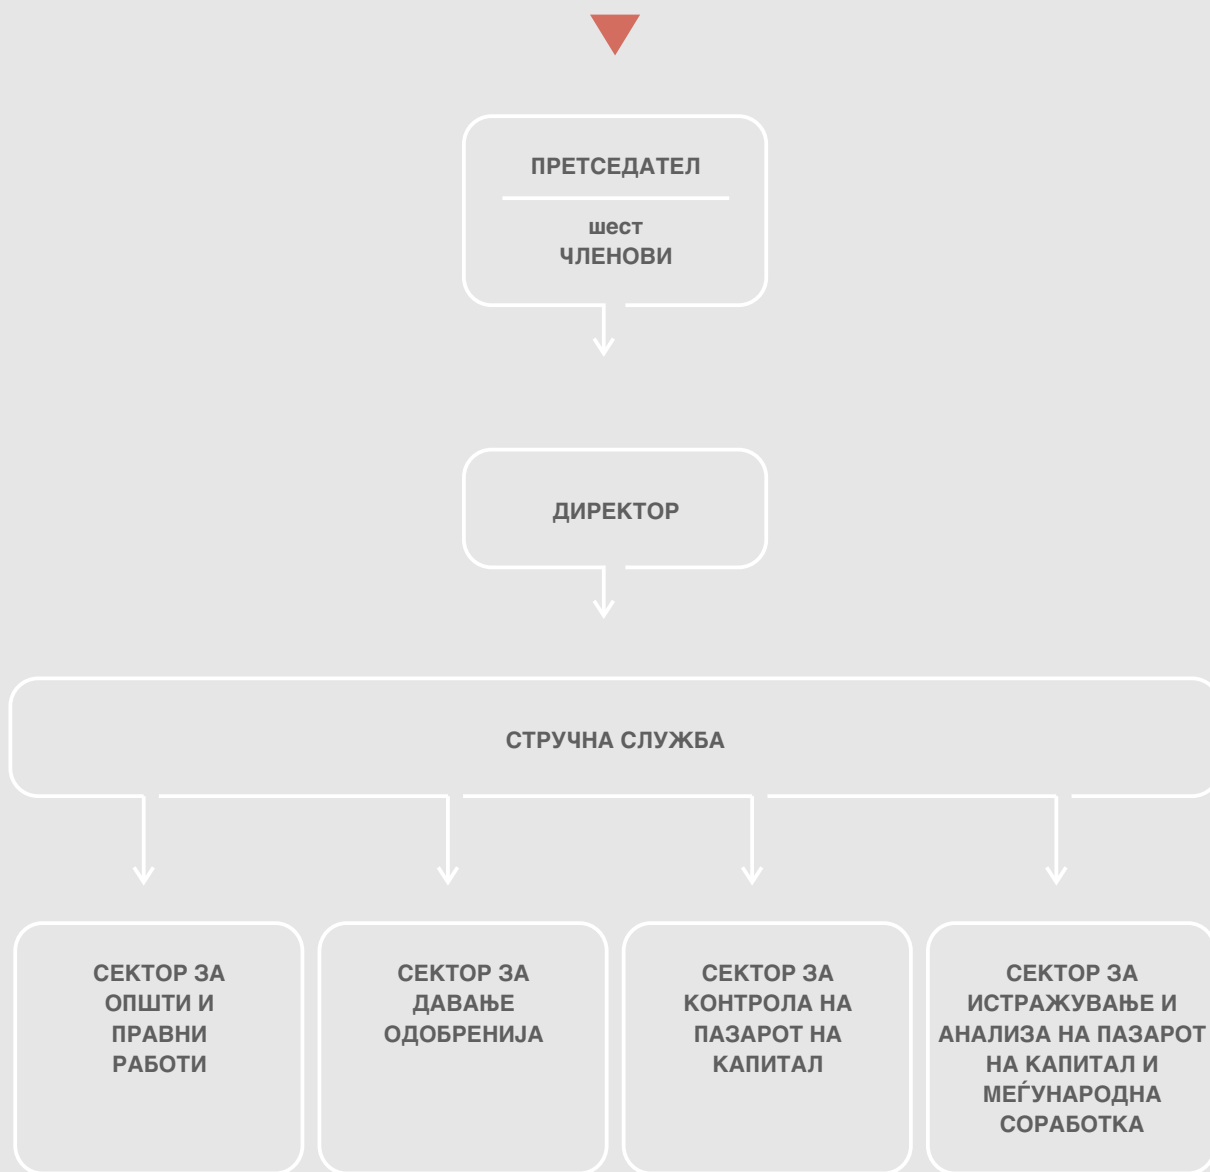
ПРЕТСЕДАТЕЛ

шест
ЧЛЕНОВИ

ДИРЕКТОР

СТРУЧНА СЛУЖБА

СЕКТОР ЗА ОПШТИ И ПРАВНИ РАБОТИ

СЕКТОР ЗА ДАВАЊЕ ОДОБРЕНИЈА

СЕКТОР ЗА КОНТРОЛА НА ПАЗАРОТ НА КАПИТАЛ

СЕКТОР ЗА ИСТРАЖУВАЊЕ И АНАЛИЗА НА ПАЗАРОТ НА КАПИТАЛ И МЕЃУНАРОДНА СОРАБОТКА